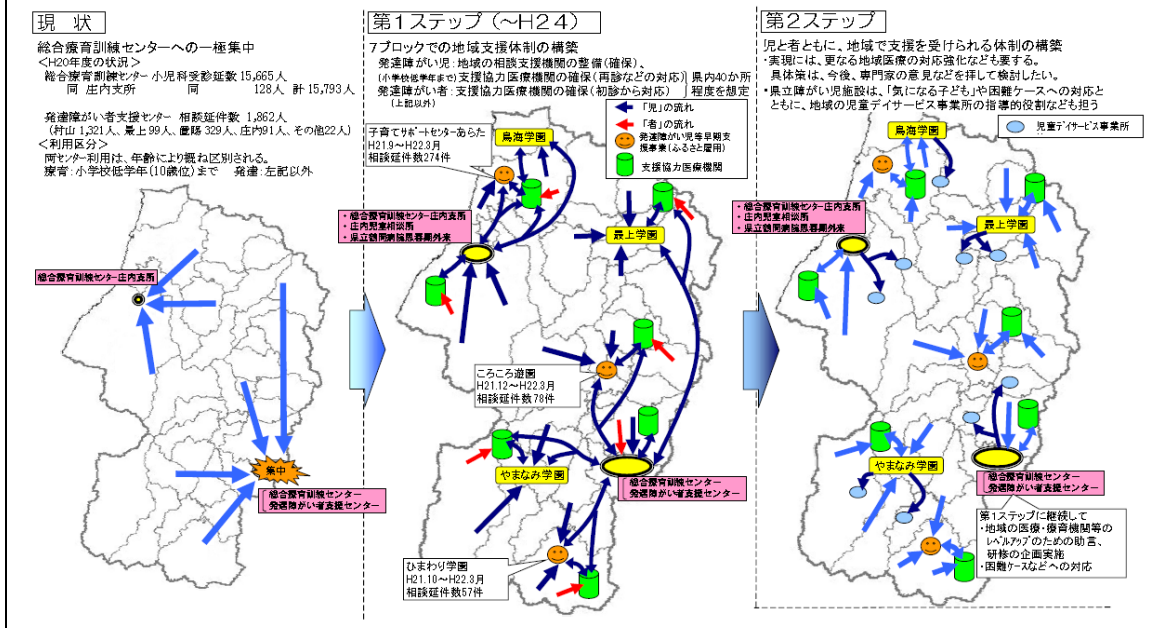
現　状

総合療育訓練センターへの一極集中
＜H20年度の状況＞
総合療育訓練センター 小児科受診延数 15,665人
同 庄内支所　同　128人 計15,793人

発達障がい者支援センター 相談延件数 1,862人
（村山 1,321人、最上 99人、置賜 329人、庄内91人、その他22人）
＜利用区分＞
両センター利用は、年齢により概ね区別される。
療育：小学校低学年(10歳位)まで　発達：左記以外

総合療育訓練センター庄内支所

集中

総合療育訓練センター
発達障がい者支援センター

第1ステップ（～H24）

7ブロックでの地域支援体制の構築
発達障がい児：地域の相談支援機関の整備(確保)、
(小学校低学年まで) 支援協力医療機関の確保(再診などの対応) 県内40か所
発達障がい者：支援協力医療機関の確保(初診から対応) 程度を想定
(上記以外)

「児」の流れ
「者」の流れ
発達障がい児等早期支援事業(ふるさと雇用)
支援協力医療機関

子育てサポートセンターあらた
H21.9～H22.3月
相談延件数274件

鳥海学園

総合療育訓練センター庄内支所
庄内児童相談所
県立鶴岡病院思春期外来

最上学園

ころころ遊園
H21.12～H22.3月
相談延件数78件

やまなみ学園

総合療育訓練センター
発達障がい者支援センター

ひまわり学園
H21.10～H22.3月
相談延件数57件

第2ステップ

児と者ともに、地域で支援を受けられる体制の構築
・実現には、更なる地域医療の対応強化なども要する。
具体策は、今後、専門家の意見などを採して検討したい。
・県立障がい児施設は、「気になる子ども」や困難ケースへの対応とともに、地域の児童デイサービス事業所の指導的役割なども担う

児童デイサービス事業所

鳥海学園

総合療育訓練センター庄内支所
庄内児童相談所
県立鶴岡病院思春期外来

最上学園

やまなみ学園

総合療育訓練センター
発達障がい者支援センター

第1ステップに継続して
・地域の医療・療育機関等のレベルアップのための助言、研修の企画実施
・困難ケースなどへの対応